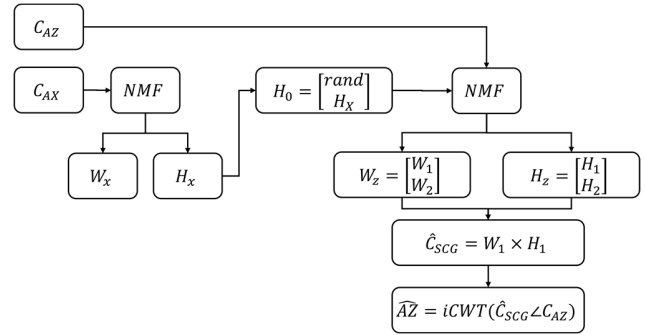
$C_{AZ}$

$C_{AX}$

$NMF$

$H_0 = \begin{bmatrix} rand \\ H_X \end{bmatrix}$

$NMF$

$W_x$

$H_x$

$W_z = \begin{bmatrix} W_1 \\ W_2 \end{bmatrix}$

$H_z = \begin{bmatrix} H_1 \\ H_2 \end{bmatrix}$

$\hat{C}_{SCG} = W_1 \times H_1$

$\widehat{AZ} = iCWT(\hat{C}_{SCG} \angle C_{AZ})$